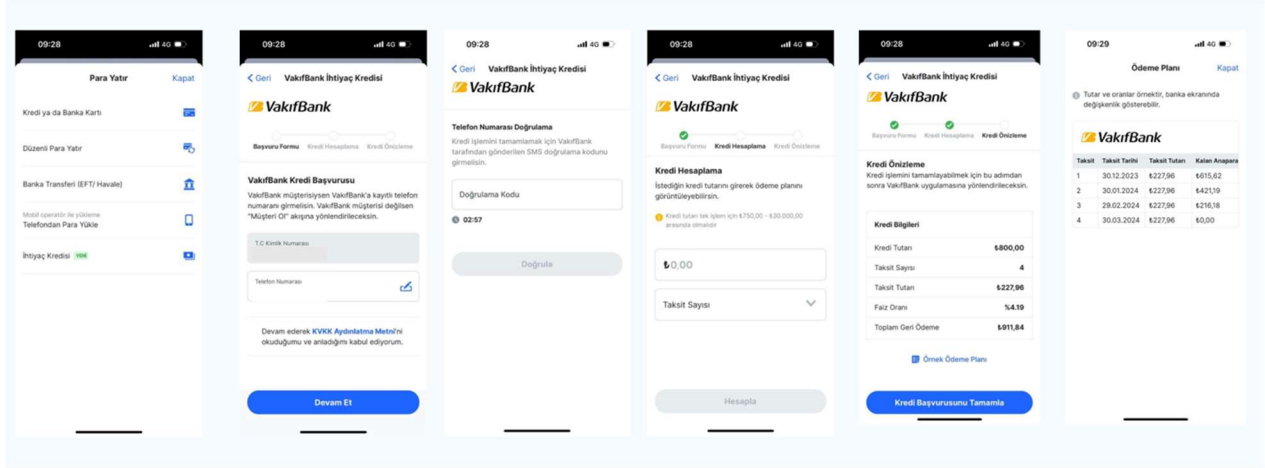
09:28 4G

Para Yatır Kapat

Kredi ya da Banka Kartı

Düzenli Para Yatır

Banka Transferi (EFT/ Havale)

Mobil operatör ile yükleme
Telefondan Para Yükle

İhtiyaç Kredisi YENİ

09:28 4G

< Geri VakıfBank İhtiyaç Kredisi

VakıfBank

Başvuru Formu Kredi Hesaplama Kredi Önizleme

VakıfBank Kredi Başvurusu

VakıfBank müşterisiysen VakıfBank'a kayıtlı telefon numaranı girmelisin. VakıfBank müşterisi değilsen "Müşteri Ol" akışına yönlendirileceksin.

T.C Kimlik Numarası

Telefon Numarası

Devam ederek KVKK Aydınlatma Metni'ni okuduğumu ve anladığımı kabul ediyorum.

Devam Et

09:28 4G

< Geri VakıfBank İhtiyaç Kredisi

VakıfBank

Telefon Numarası Doğrulama

Kredi işlemini tamamlamak için VakıfBank tarafından gönderilen SMS doğrulama kodunu girmelisin.

Doğrulama Kodu

02:57

Doğrula

09:28 4G

< Geri VakıfBank İhtiyaç Kredisi

VakıfBank

Başvuru Formu Kredi Hesaplama Kredi Önizleme

Kredi Hesaplama

İstediğin kredi tutarını girerek ödeme planını görüntüleyebilirsin.

Kredi tutarı tek işlem için ₺750,00 - ₺30.000,00 arasında olmalıdır

₺0,00

Taksit Sayısı

Hesapla

09:28 4G

< Geri VakıfBank İhtiyaç Kredisi

VakıfBank

Başvuru Formu Kredi Hesaplama Kredi Önizleme

Kredi Önizleme

Kredi işlemini tamamlayabilmek için bu adımdan sonra VakıfBank uygulamasına yönlendirileceksin.

Kredi Bilgileri

| Kredi Tutarı | ₺800,00 |
|---|---|
| Taksit Sayısı | 4 |
| Taksit Tutarı | ₺227,96 |
| Faiz Oranı | %4.19 |
| Toplam Geri Ödeme | ₺911,84 |

Örnek Ödeme Planı

Kredi Başvurusunu Tamamla

09:29 4G

Ödeme Planı Kapat

Tutar ve oranlar örnektir, banka ekranında değişkenlik gösterebilir.

VakıfBank

| Taksit | Taksit Tarihi | Taksit Tutarı | Kalan Anapara |
|---|---|---|---|
| 1 | 30.12.2023 | ₺227,96 | ₺615,62 |
| 2 | 30.01.2024 | ₺227,96 | ₺421,19 |
| 3 | 29.02.2024 | ₺227,96 | ₺216,18 |
| 4 | 30.03.2024 | ₺227,96 | ₺0,00 |